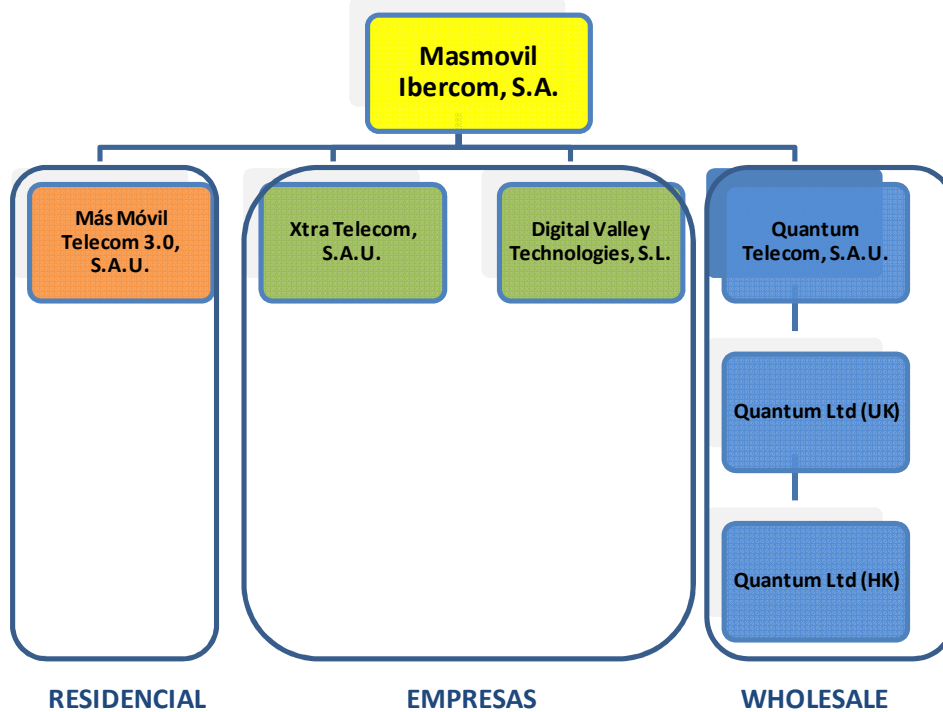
Masmovil Ibercom, S.A.

Más Móvil Telecom 3.0, S.A.U.

Xtra Telecom, S.A.U.

Digital Valley Technologies, S.L.

Quantum Telecom, S.A.U.

Quantum Ltd (UK)

Quantum Ltd (HK)

RESIDENCIAL

EMPRESAS

WHOLESALE